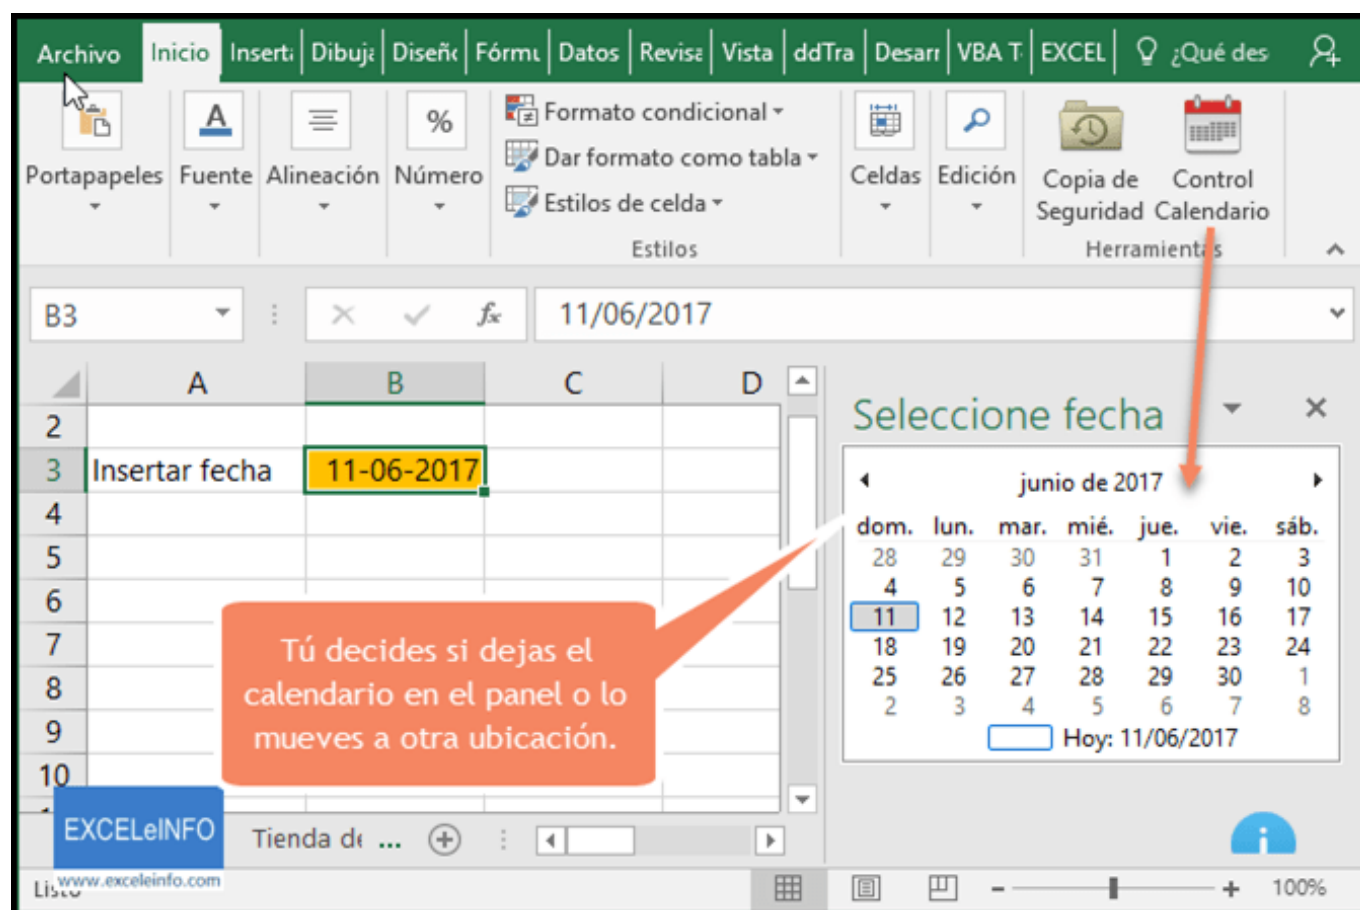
Archivo Inicio Insert: Dibuj: Diseñ Fórmu Datos Revisa Vista ddTra Desarr VBA T EXCEL ¿Qué des

Portapapeles Fuente Alineación Número

Formato condicional
Dar formato como tabla
Estilos de celda
Estilos

Celdas Edición

Copia de Seguridad
Control Calendario
Herramientas

B3 11/06/2017

| | A | B | C | D |
|---|---|---|---|---|
| 2 | | | | |
| 3 | Insertar fecha | 11-06-2017 | | |
| 4 | | | | |
| 5 | | | | |
| 6 | | | | |
| 7 | | | | |
| 8 | | | | |
| 9 | | | | |
| 10 | | | | |

Tú decides si dejas el calendario en el panel o lo mueves a otra ubicación.

Seleccione fecha

junio de 2017

| dom. | lun. | mar. | mié. | jue. | vie. | sáb. |
|---|---|---|---|---|---|---|
| 28 | 29 | 30 | 31 | 1 | 2 | 3 |
| 4 | 5 | 6 | 7 | 8 | 9 | 10 |
| 11 | 12 | 13 | 14 | 15 | 16 | 17 |
| 18 | 19 | 20 | 21 | 22 | 23 | 24 |
| 25 | 26 | 27 | 28 | 29 | 30 | 1 |
| 2 | 3 | 4 | 5 | 6 | 7 | 8 |

Hoy: 11/06/2017

EXCELeINFO
www.exceleinfo.com

Tienda de ...

Listo

100%